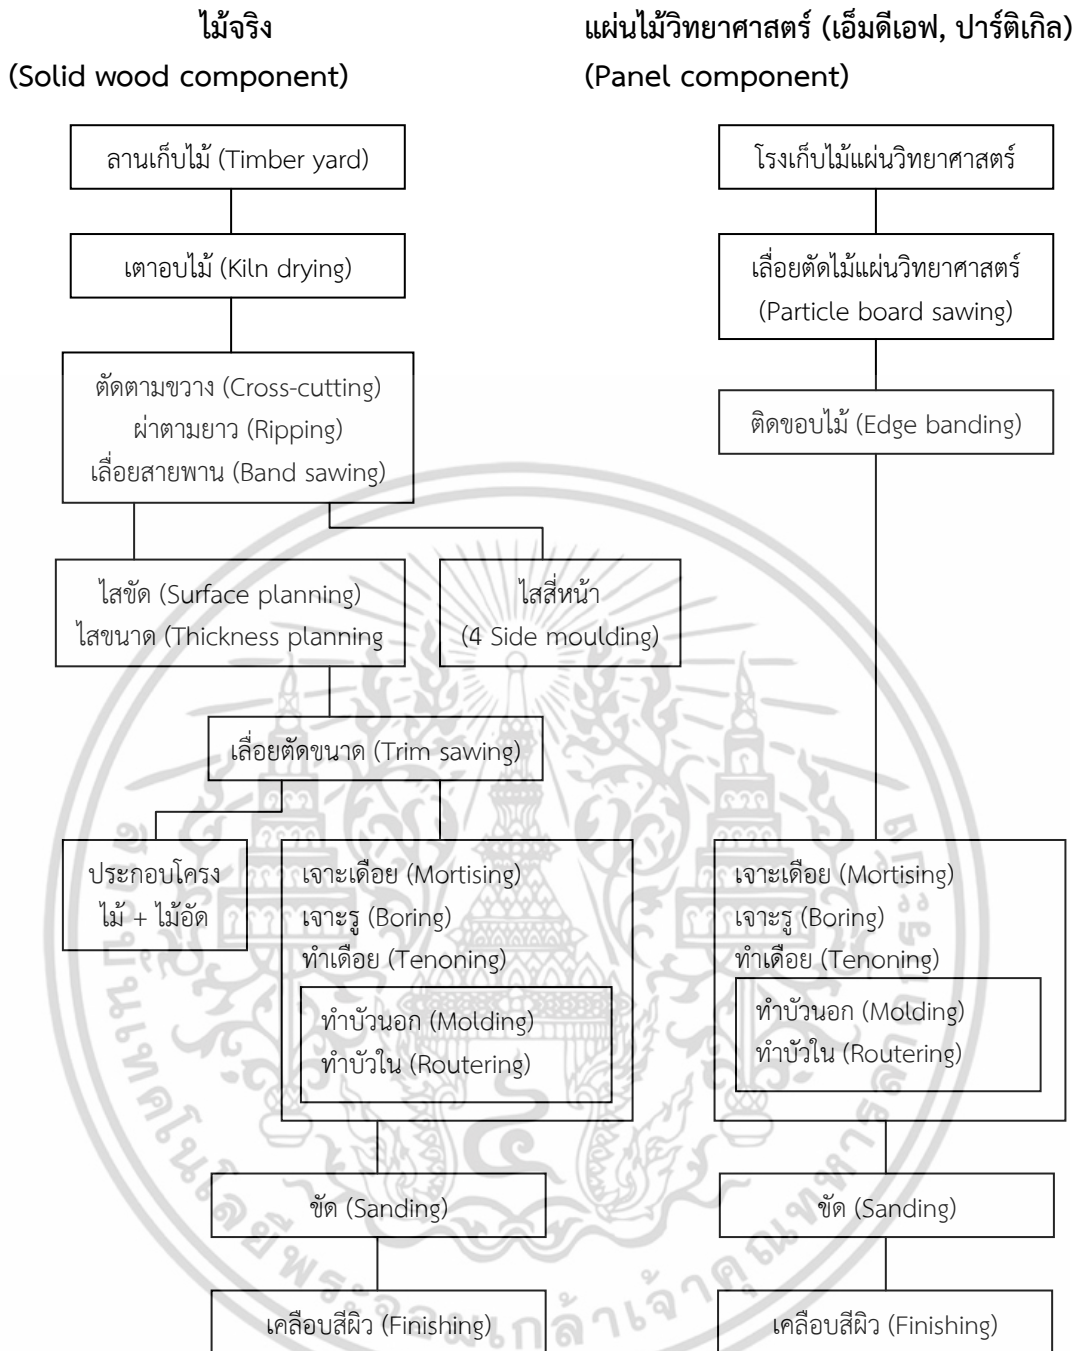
ไม้จริง
(Solid wood component)

แผ่นไม้วิทยาศาสตร์ (เอ็มดีเอฟ, ปาร์ติเกิล)
(Panel component)

ลานเก็บไม้ (Timber yard)

เตาอบไม้ (Kiln drying)

ตัดตามขวาง (Cross-cutting)
ผ่าตามยาว (Ripping)
เลื่อยสายพาน (Band sawing)

ไสขัด (Surface planning)
ไสขนาด (Thickness planning

ไสสี่หน้า
(4 Side moulding)

เลื่อยตัดขนาด (Trim sawing)

ประกอบโครง
ไม้ + ไม้อัด

เจาะเดือย (Mortising)
เจาะรู (Boring)
ทำเดือย (Tenoning)

ทำบัวนอก (Molding)
ทำบัวใน (Routering)

ขัด (Sanding)

เคลือบสีผิว (Finishing)

โรงเก็บไม้แผ่นวิทยาศาสตร์

เลื่อยตัดไม้แผ่นวิทยาศาสตร์
(Particle board sawing)

ติดขอบไม้ (Edge banding)

เจาะเดือย (Mortising)
เจาะรู (Boring)
ทำเดือย (Tenoning)

ทำบัวนอก (Molding)
ทำบัวใน (Routering)

ขัด (Sanding)

เคลือบสีผิว (Finishing)